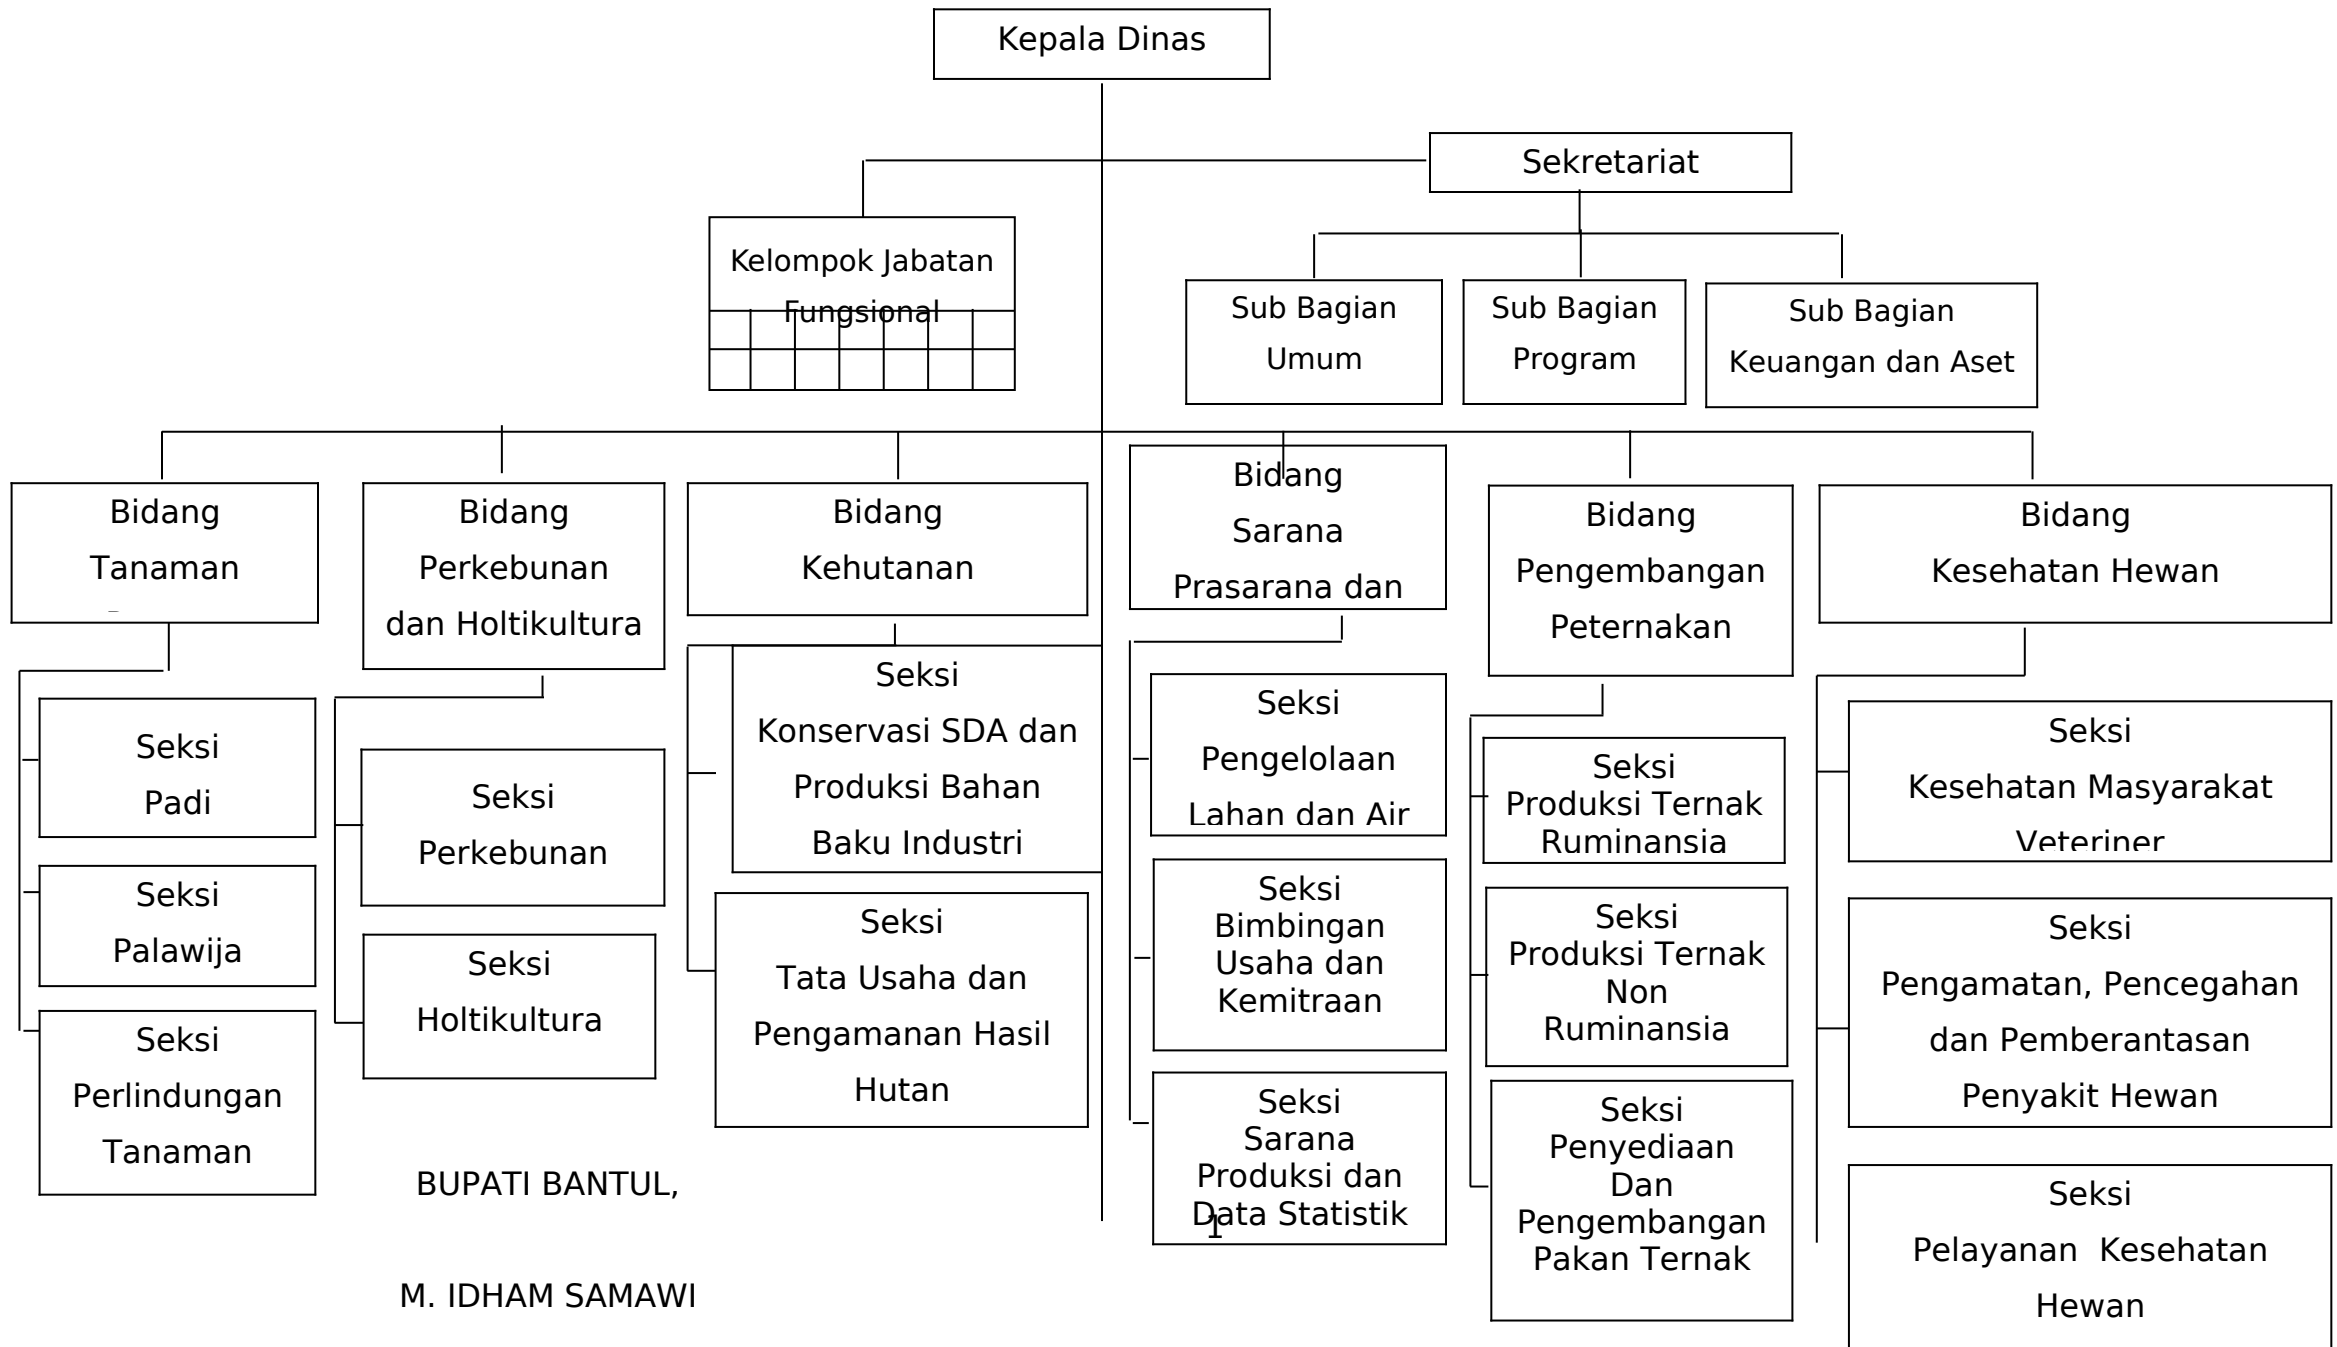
Kepala Dinas

Sekretariat

Kelompok Jabatan Fungsional

Sub Bagian Umum

Sub Bagian Program

Sub Bagian Keuangan dan Aset

Bidang Tanaman

Bidang Perkebunan dan Holtikultura

Bidang Kehutanan

Bidang Sarana Prasarana dan

Bidang Pengembangan Peternakan

Bidang Kesehatan Hewan

Seksi Padi

Seksi Palawija

Seksi Perlindungan Tanaman

Seksi Perkebunan

Seksi Holtikultura

Seksi Konservasi SDA dan Produksi Bahan Baku Industri

Seksi Tata Usaha dan Pengamanan Hasil Hutan

Seksi Pengelolaan Lahan dan Air

Seksi Bimbingan Usaha dan Kemitraan

Seksi Sarana Produksi dan Data Statistik

Seksi Produksi Ternak Ruminansia

Seksi Produksi Ternak Non Ruminansia

Seksi Penyediaan Dan Pengembangan Pakan Ternak

Seksi Kesehatan Masyarakat Veteriner

Seksi Pengamatan, Pencegahan dan Pemberantasan Penyakit Hewan

Seksi Pelayanan Kesehatan Hewan

BUPATI BANTUL,

M. IDHAM SAMAWI

1